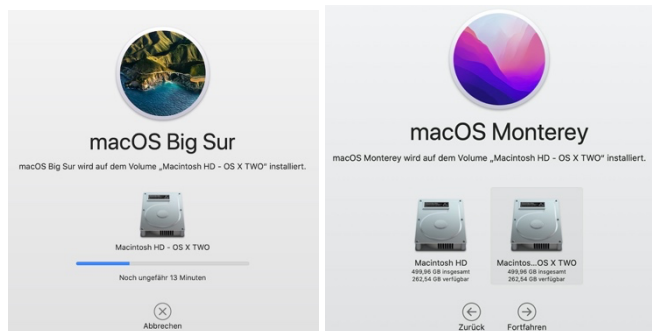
macOS Big Sur

macOS Big Sur wird auf dem Volume „Macintosh HD - OS X TWO" installiert.

Macintosh HD - OS X TWO

Noch ungefähr 13 Minuten

Abbrechen

macOS Monterey

macOS Monterey wird auf dem Volume „Macintosh HD - OS X TWO" installiert.

Macintosh HD
499,96 GB insgesamt
262,54 GB verfügbar

Macintos...OS X TWO
499,96 GB insgesamt
262,54 GB verfügbar

Zurück

Fortfahren